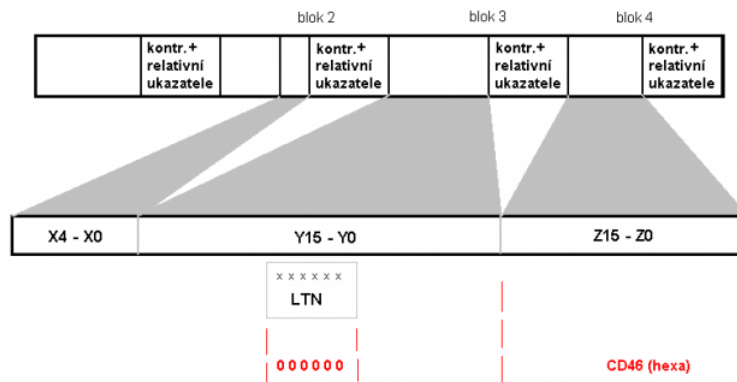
blok 2

blok 3

blok 4

kontr.+ relativní ukazatele

kontr.+ relativní ukazatele

kontr.+ relativní ukazatele

kontr.+ relativní ukazatele

X4 - X0

Y15 - Y0

Z15 - Z0

x x x x x x

LTN

0 0 0 0 0 0

CD46 (hexa)